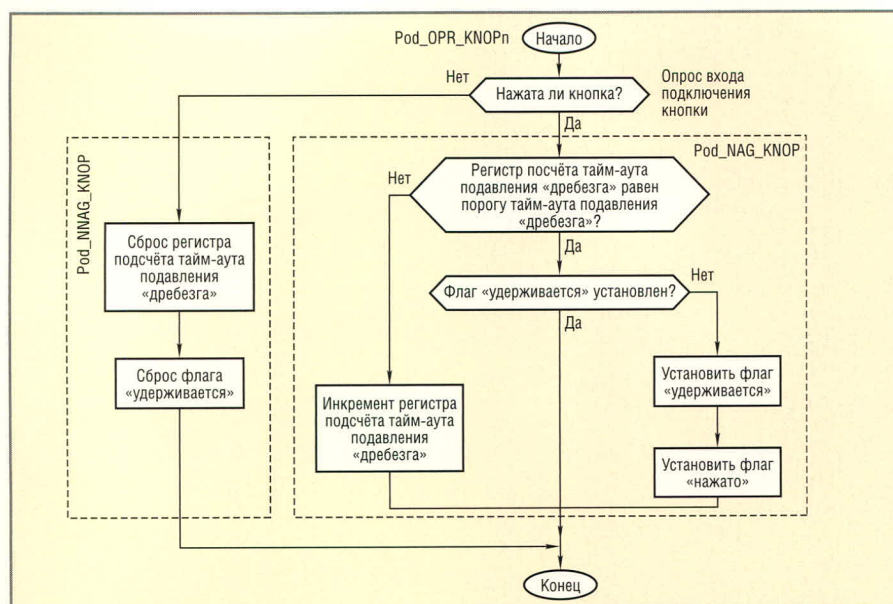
Pod_OPR_KNOPn

Начало

Нет

Нажата ли кнопка?

Опрос входа подключения кнопки

Да

Pod_NNAG_KNOP

Pod_NAG_KNOP

Регистр посчёта тайм-аута подавления «дребезга» равен порогу тайм-аута подавления «дребезга»?

Нет

Да

Сброс регистра подсчёта тайм-аута подавления «дребезга»

Флаг «удерживается» установлен?

Нет

Да

Сброс флага «удерживается»

Инкремент регистра подсчёта тайм-аута подавления «дребезга»

Установить флаг «удерживается»

Установить флаг «нажато»

Конец